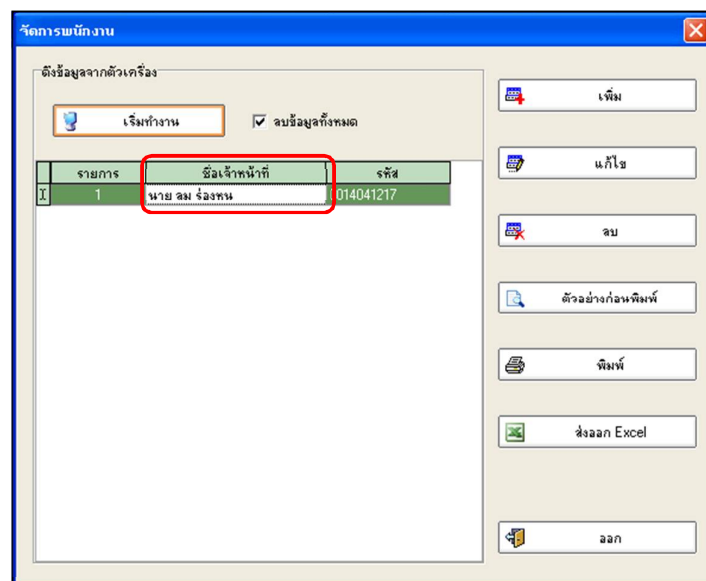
จัดการพนักงาน

ดึงข้อมูลจากตัวเครื่อง

เริ่มทำงาน

ลบข้อมูลทั้งหมด

| | รายการ | ชื่อเจ้าหน้าที่ | รหัส |
|---|---|---|---|
| I | 1 | นาย ลม ร่องหน | 014041217 |

เพิ่ม

แก้ไข

ลบ

ตัวอย่างก่อนพิมพ์

พิมพ์

ส่งออก Excel

ออก